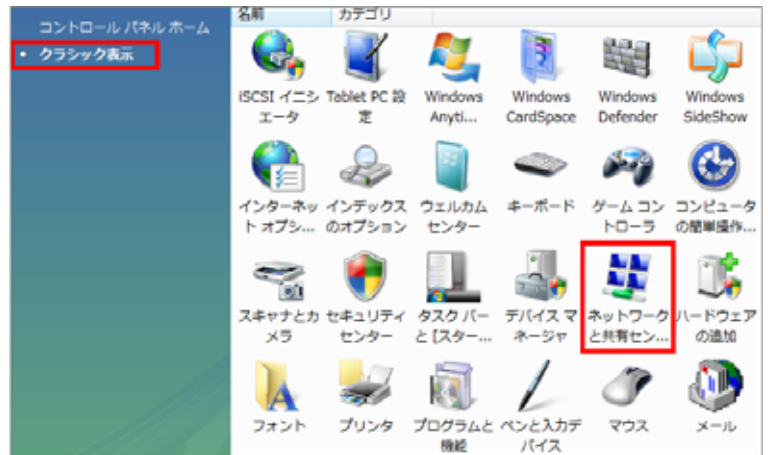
コントロール パネル ホーム
• クラシック表示

名前
カテゴリ

iSCSI イニシエータ
Tablet PC 設定
Windows Anyti...
Windows CardSpace
Windows Defender
Windows SideShow

インターネット オプシ...
インデックスのオプション
ウェルカム センター
キーボード
ゲーム コントローラ
コンピュータの簡単操作...

スキャナとカメラ
セキュリティ センター
タスク バーと [スター...
デバイス マネージャ
ネットワークと共有セン...
ハードウェアの追加

フォント
プリンタ
プログラムと機能
ペンと入力デバイス
マウス
メール